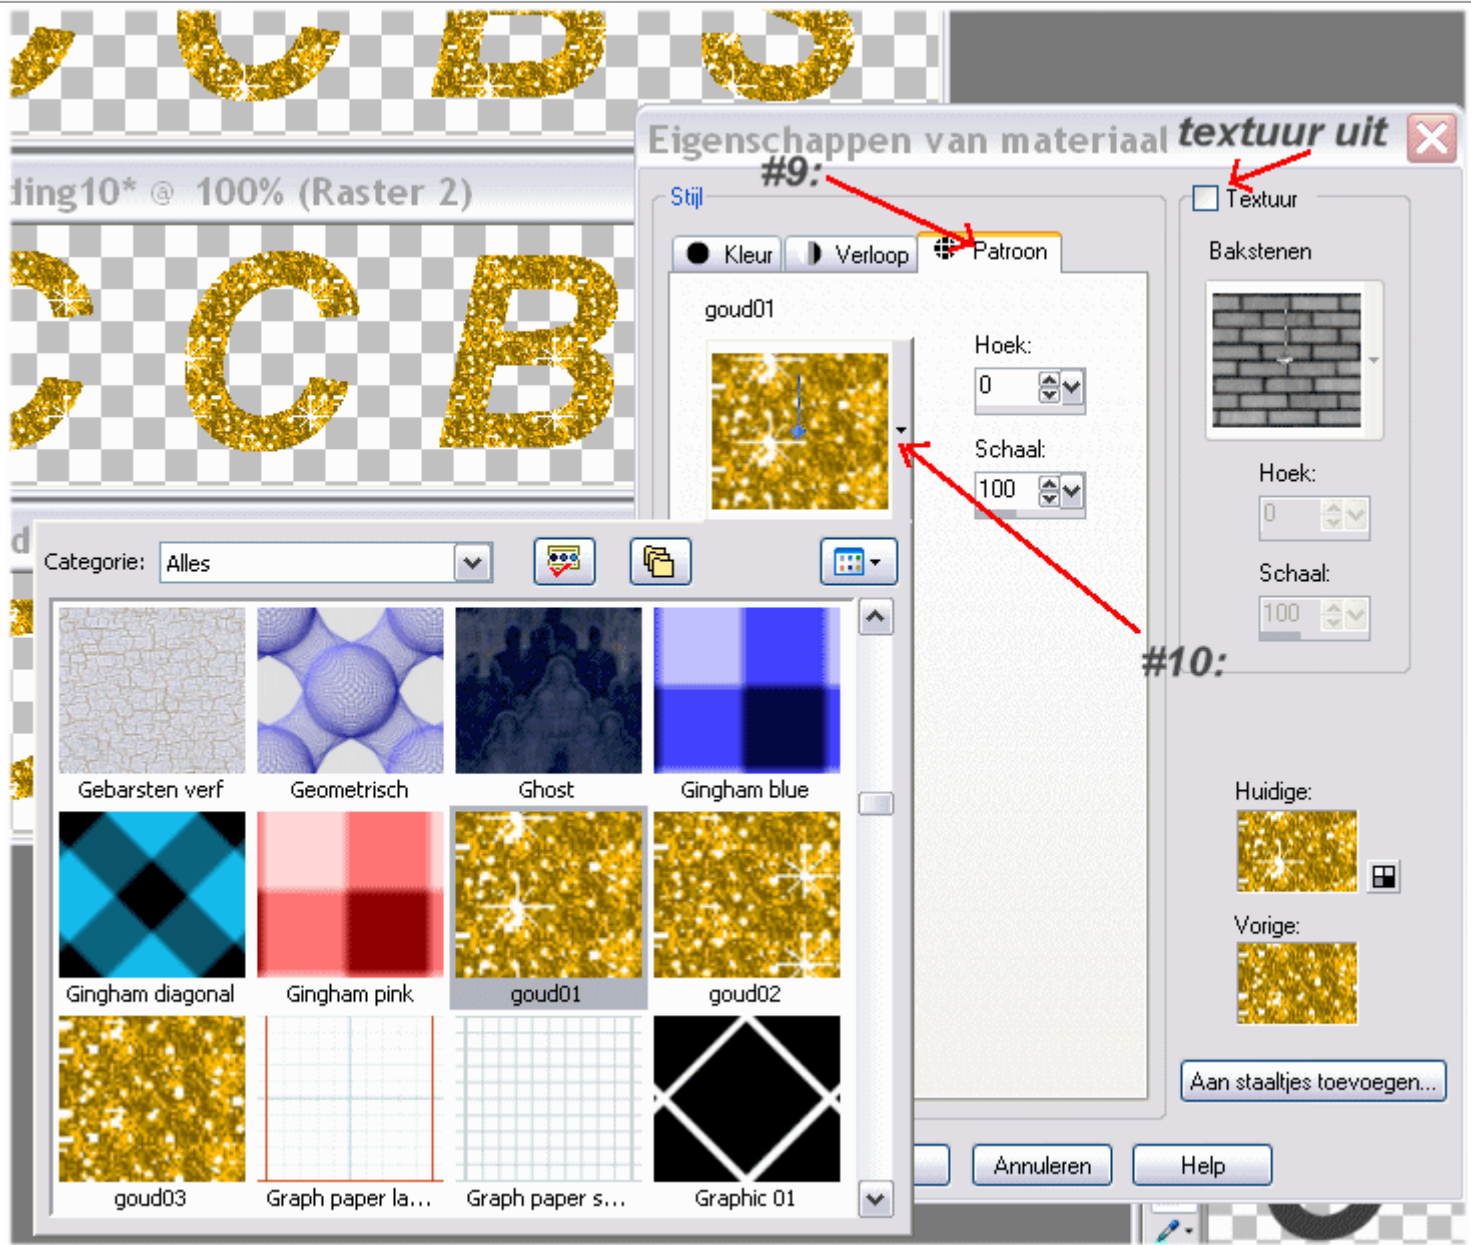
ding10* @ 100% (Raster 2)

Eigenschappen van materiaal textuur uit

#9:

Stijl

Kleur Verloop Patroon

goud01

Hoek:
0

Schaal:
100

Textuur

Bakstenen

Hoek:
0

Schaal:
100

#10:

Categorie: Alles

Gebarsten verf
Geometrisch
Ghost
Gingham blue
Gingham diagonal
Gingham pink
goud01
goud02
goud03
Graph paper la...
Graph paper s...
Graphic 01

Huidige:

Vorige:

Aan staaltjes toevoegen...

Annuleren
Help